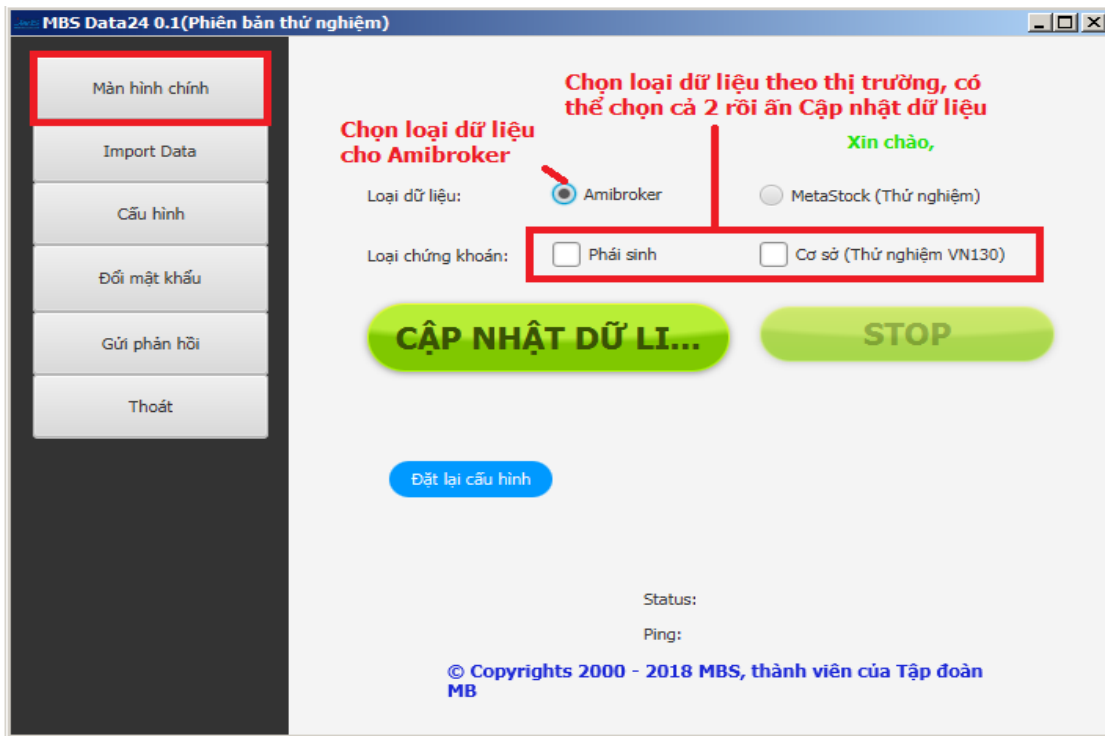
MBS Data24 0.1(Phiên bản thử nghiệm)

Màn hình chính

Import Data

Cấu hình

Đổi mật khẩu

Gửi phản hồi

Thoát

Chọn loại dữ liệu theo thị trường, có thể chọn cả 2 rồi ấn Cập nhật dữ liệu

Chọn loại dữ liệu cho Amibroker

Xin chào,

Loại dữ liệu: Amibroker MetaStock (Thử nghiệm)

Loại chứng khoán: Phái sinh Cơ sở (Thử nghiệm VN130)

CẬP NHẬT DỮ LI...

STOP

Đặt lại cấu hình

Status:

Ping:

© Copyrights 2000 - 2018 MBS, thành viên của Tập đoàn MB